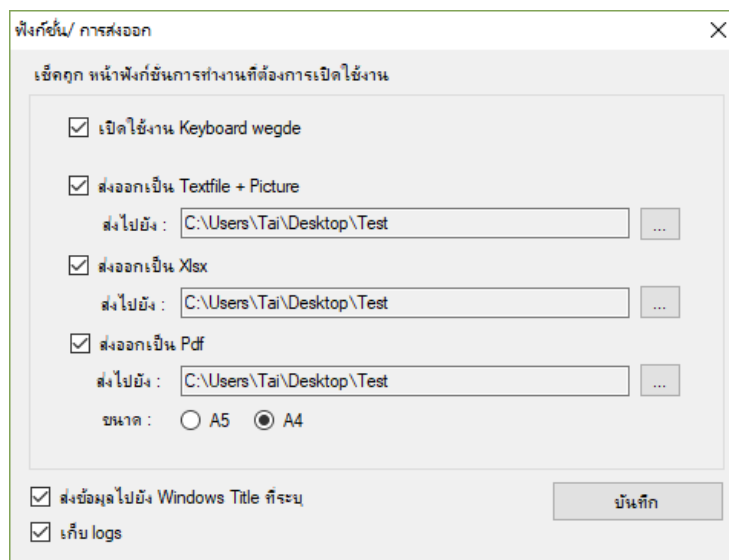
ฟังก์ชั่น/ การส่งออก

เช็คถูก หน้าฟังก์ชันการทำงานที่ต้องการเปิดใช้งาน

เปิดใช้งาน Keyboard wegde

ส่งออกเป็น Textfile + Picture

ส่งไปยัง : C:\Users\Tai\Desktop\Test ...

ส่งออกเป็น Xlsx

ส่งไปยัง : C:\Users\Tai\Desktop\Test ...

ส่งออกเป็น Pdf

ส่งไปยัง : C:\Users\Tai\Desktop\Test ...

ขนาด : A5 A4

ส่งข้อมูลไปยัง Windows Title ที่ระบุ

เก็บ logs

บันทึก